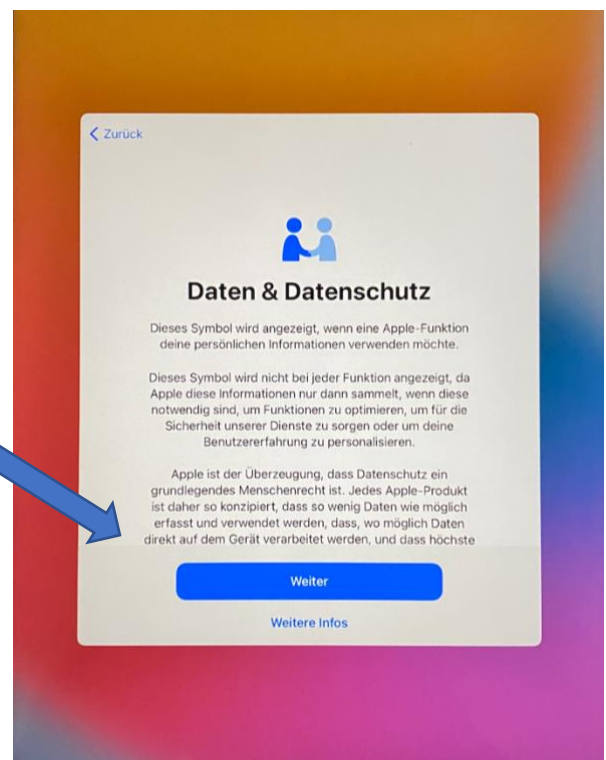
< Zurück

Daten & Datenschutz

Dieses Symbol wird angezeigt, wenn eine Apple-Funktion deine persönlichen Informationen verwenden möchte.

Dieses Symbol wird nicht bei jeder Funktion angezeigt, da Apple diese Informationen nur dann sammelt, wenn diese notwendig sind, um Funktionen zu optimieren, um für die Sicherheit unserer Dienste zu sorgen oder um deine Benutzererfahrung zu personalisieren.

Apple ist der Überzeugung, dass Datenschutz ein grundlegendes Menschenrecht ist. Jedes Apple-Produkt ist daher so konzipiert, dass so wenig Daten wie möglich erfasst und verwendet werden, dass, wo möglich Daten direkt auf dem Gerät verarbeitet werden, und dass höchste

Weiter

Weitere Infos